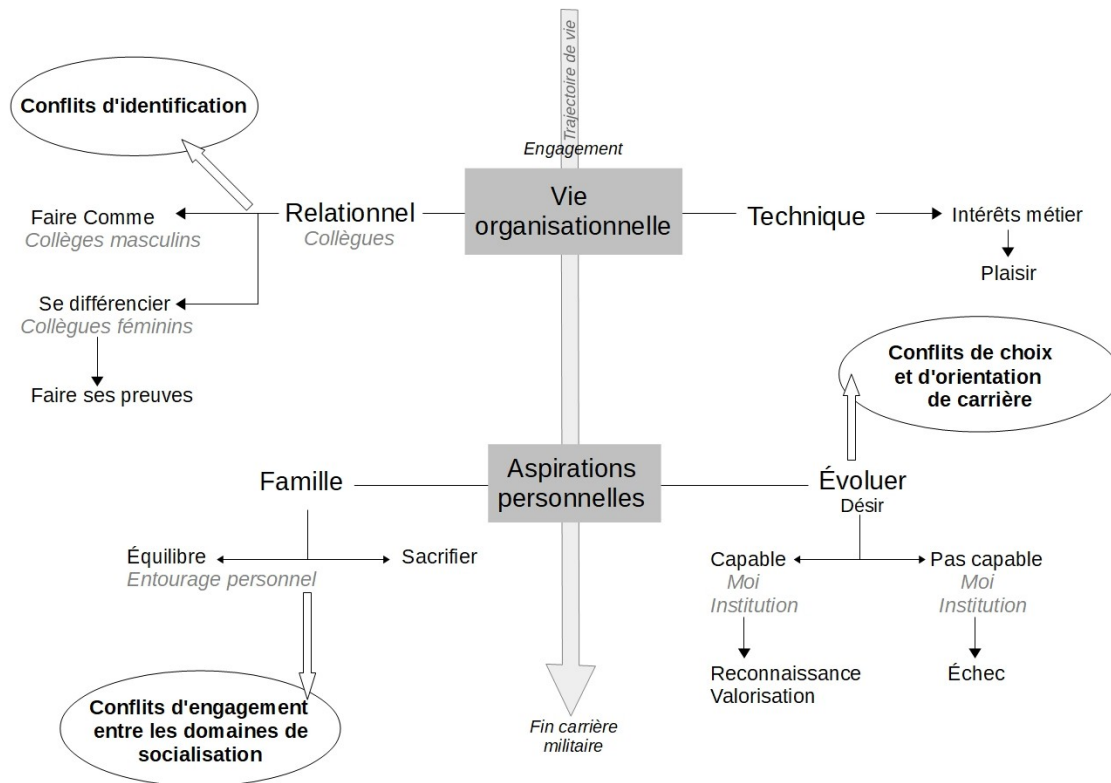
Trajectoire de vie

Conflits d'identification

Engagement

Vie organisationnelle

Faire Comme
Collèges masculins

Relationnel
Collègues

Technique

Intérêts métier

Plaisir

Se différencier
Collègues féminins

Faire ses preuves

Conflits de choix et d'orientation de carrière

Famille

Aspirations personnelles

Évoluer
Désir

Équilibre
Entourage personnel

Sacrifier

Capable
Moi
Institution

Pas capable
Moi
Institution

Reconnaissance
Valorisation

Échec

Conflits d'engagement entre les domaines de socialisation

Fin carrière militaire